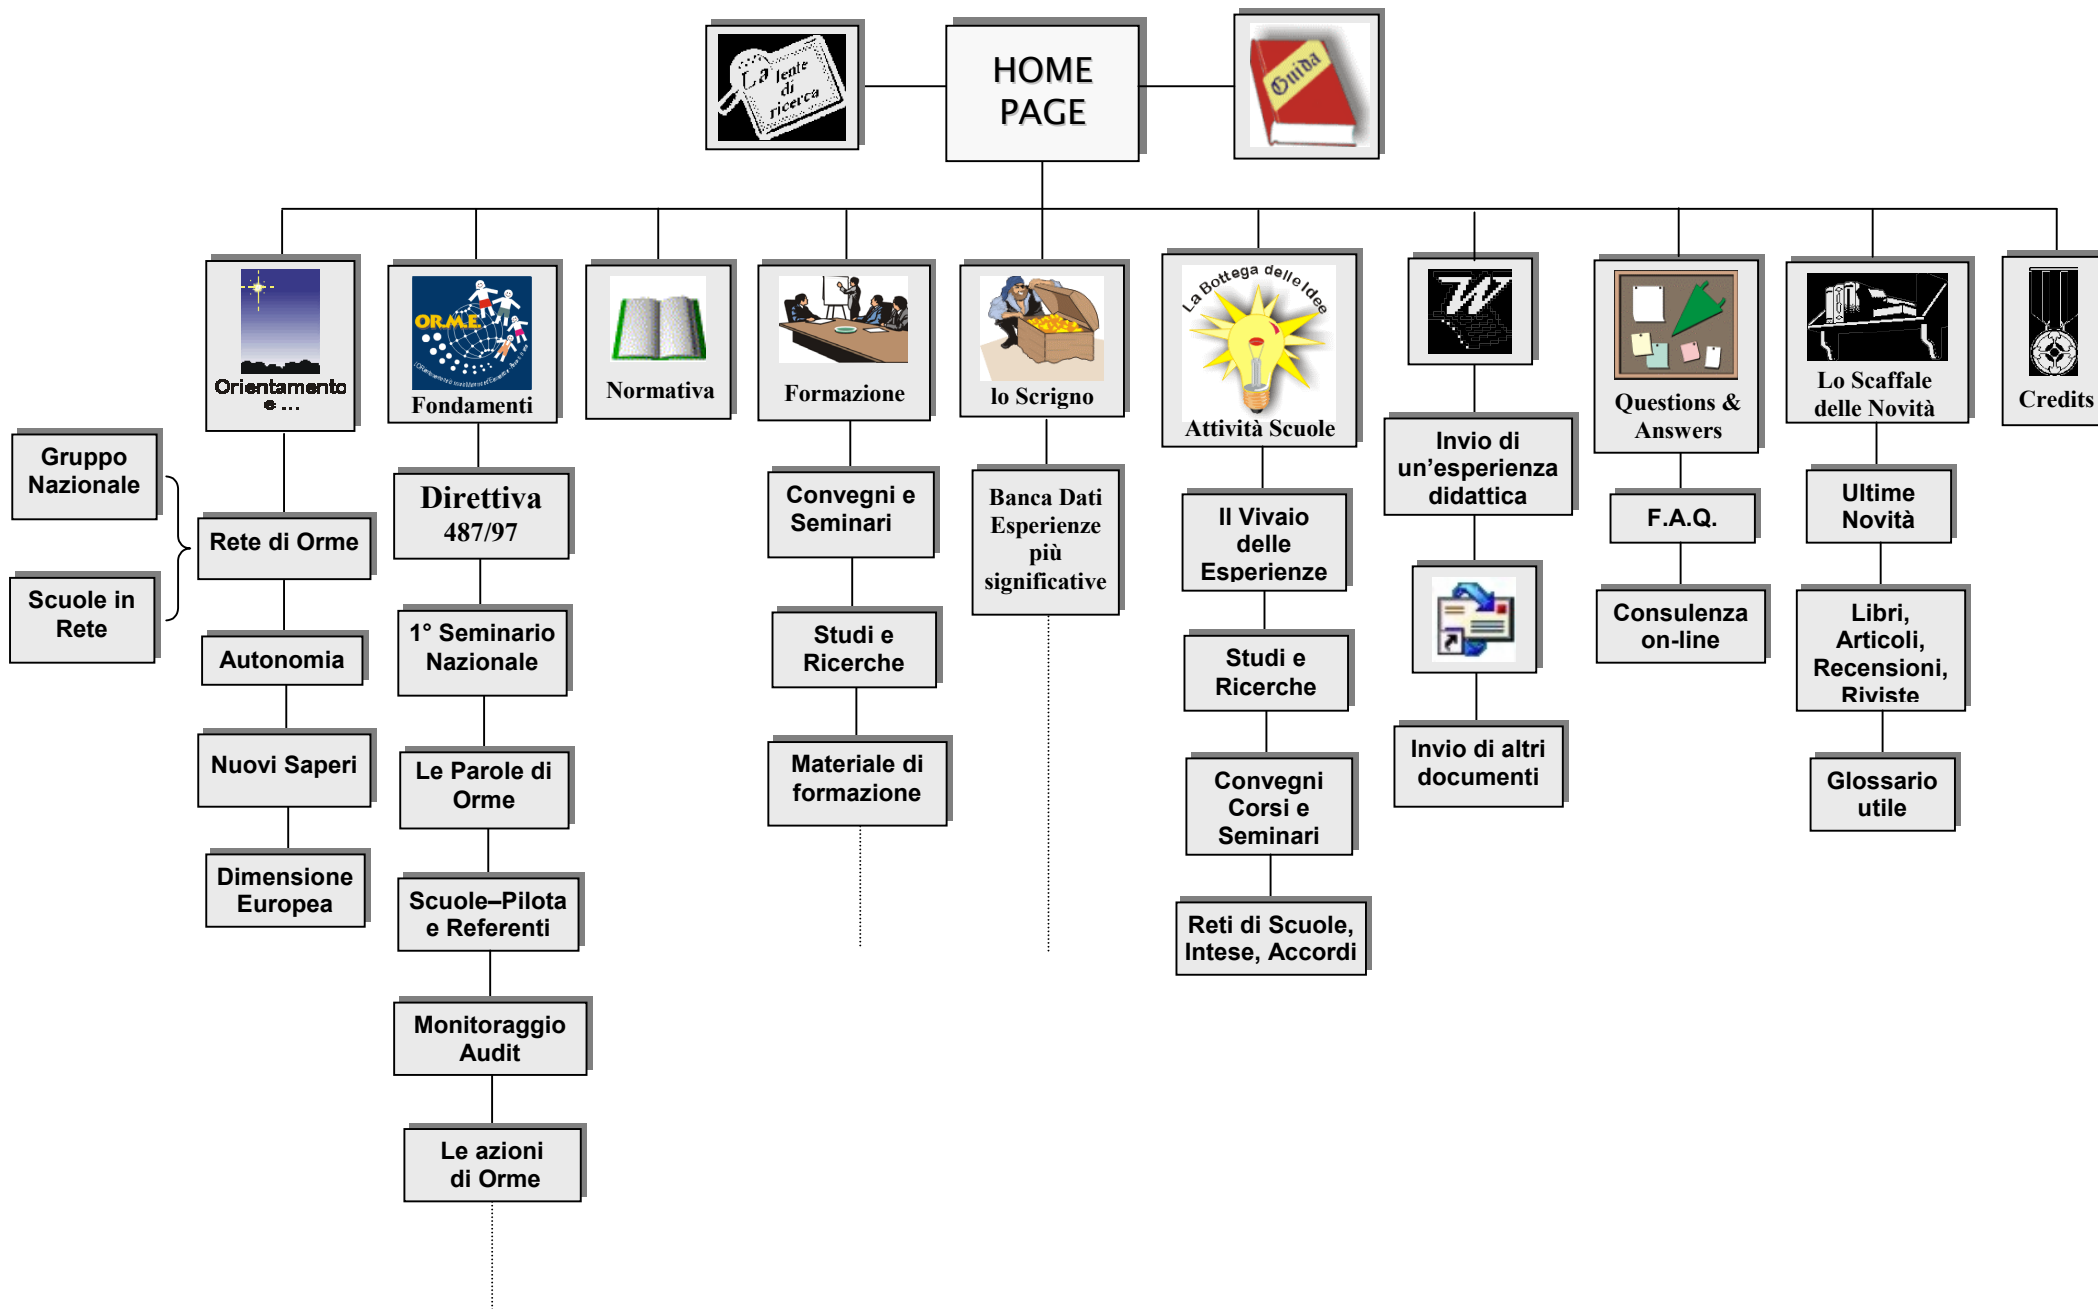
La lente di ricerca

HOME PAGE

Guida

Orientamento e ...

Gruppo Nazionale

Scuole in Rete

Rete di Orme

Autonomia

Nuovi Saperi

Dimensione Europea

ORME

Fondamenti

Direttiva 487/97

1° Seminario Nazionale

Le Parole di Orme

Scuole–Pilota e Referenti

Monitoraggio Audit

Le azioni di Orme

Normativa

Formazione

Convegni e Seminari

Studi e Ricerche

Materiale di formazione

lo Scrigno

Banca Dati Esperienze più significative

La Bottega delle Idee

Attività Scuole

Il Vivaio delle Esperienze

Studi e Ricerche

Convegni Corsi e Seminari

Reti di Scuole, Intese, Accordi

Invio di un'esperienza didattica

Invio di altri documenti

Questions & Answers

F.A.Q.

Consulenza on-line

Lo Scaffale delle Novità

Ultime Novità

Libri, Articoli, Recensioni, Riviste

Glossario utile

Credits